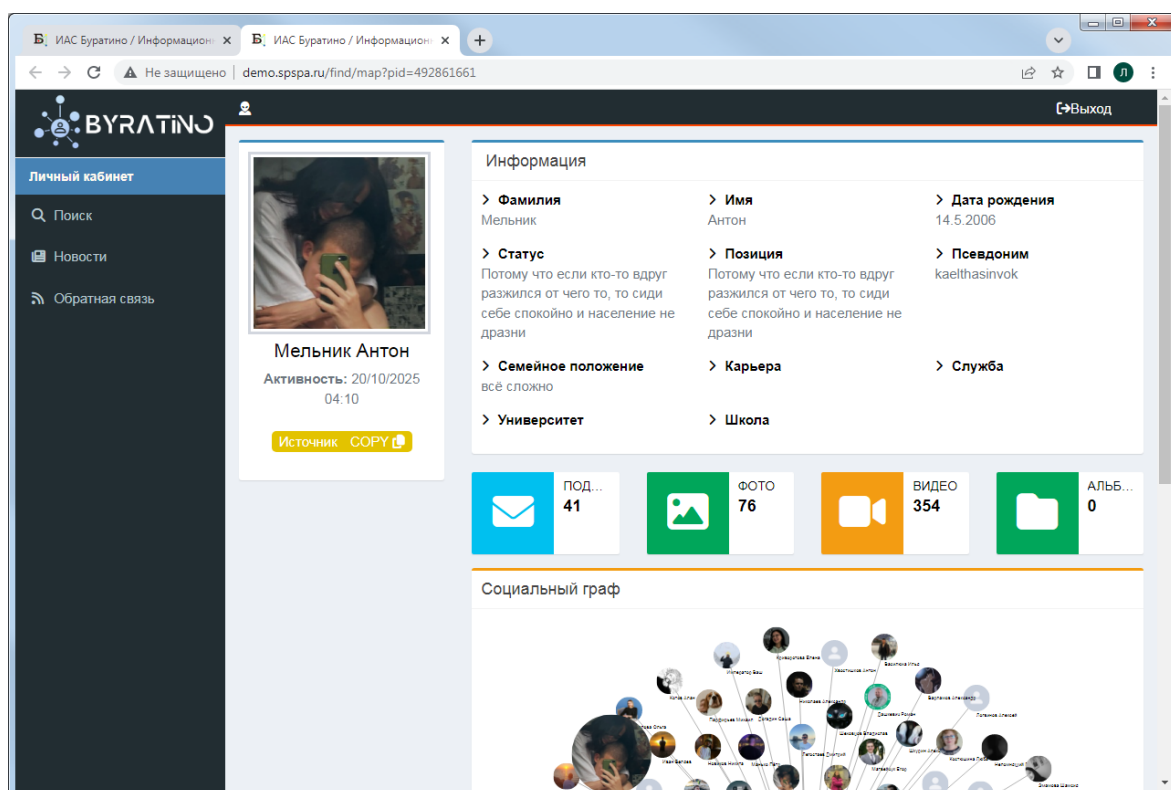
Б. ИАС Буратино / Информацион ×
Б. ИАС Буратино / Информацион ×
+
Не защищено | demo.spspa.ru/find/map?pid=492861661

BYRATINO
Выход

Личный кабинет
Поиск
Новости
Обратная связь

Мельник Антон
Активность: 20/10/2025 04:10
Источник COPY

Информация

> Фамилия
Мельник

> Имя
Антон

> Дата рождения
14.5.2006

> Статус
Потому что если кто-то вдруг разжился от чего то, то сиди себе спокойно и население не дразни

> Позиция
Потому что если кто-то вдруг разжился от чего то, то сиди себе спокойно и население не дразни

> Псевдоним
kaelthasinvok

> Семейное положение
всё сложно

> Карьера

> Служба

> Университет

> Школа

ПОД...
41

ФОТО
76

ВИДЕО
354

АЛЬБ...
0

Социальный граф